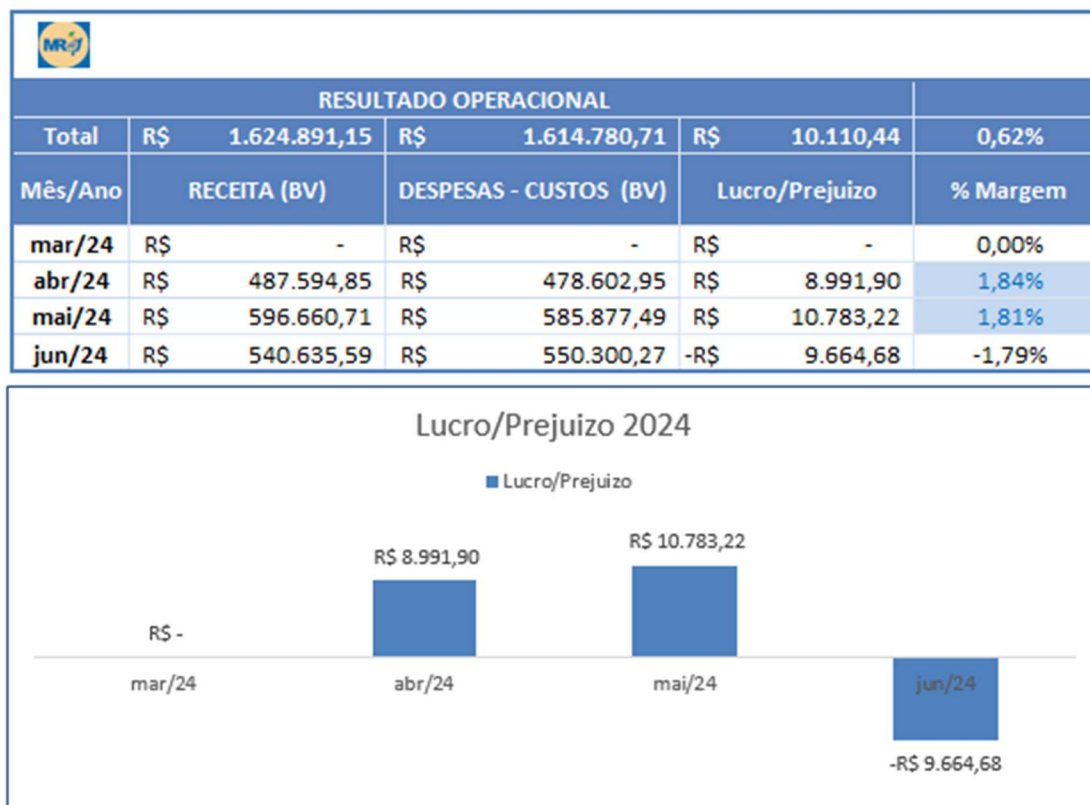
MR

RESULTADO OPERACIONAL

| Total | R$ 1.624.891,15 | R$ 1.614.780,71 | R$ 10.110,44 | 0,62% |
|---|---|---|---|---|
| Mês/Ano | RECEITA (BV) | DESPESAS - CUSTOS (BV) | Lucro/Prejuizo | % Margem |
| mar/24 | R$ - | R$ - | R$ - | 0,00% |
| abr/24 | R$ 487.594,85 | R$ 478.602,95 | R$ 8.991,90 | 1,84% |
| mai/24 | R$ 596.660,71 | R$ 585.877,49 | R$ 10.783,22 | 1,81% |
| jun/24 | R$ 540.635,59 | R$ 550.300,27 | -R$ 9.664,68 | -1,79% |

Lucro/Prejuizo 2024

Lucro/Prejuizo

R$ -
R$ 8.991,90
R$ 10.783,22
-R$ 9.664,68

mar/24
abr/24
mai/24
jun/24